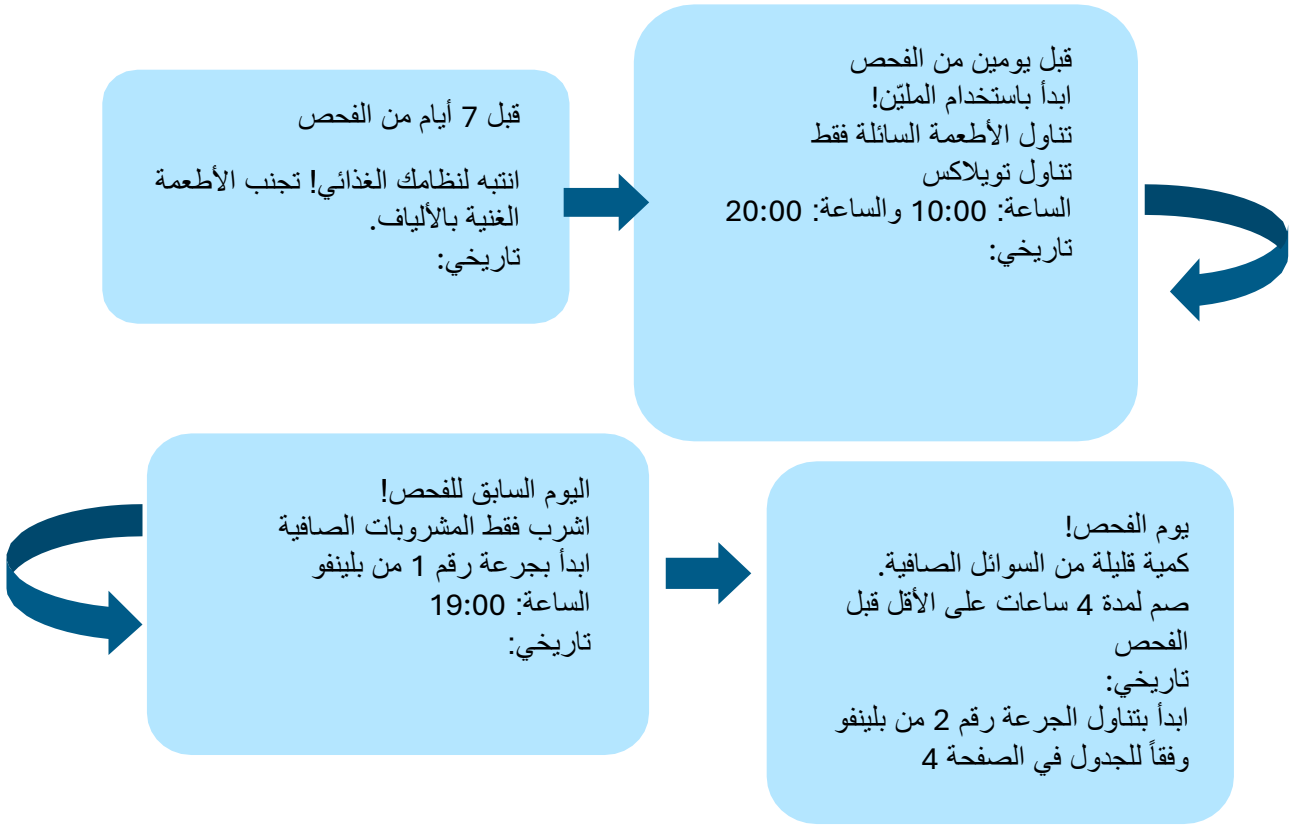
قبل 7 أيام من الفحص

انتبه لنظامك الغذائي! تجنب الأطعمة الغنية بالألياف.
تاريخي:

قبل يومين من الفحص
ابدأ باستخدام الملّين!
تناول الأطعمة السائلة فقط
تناول تويلاكس
الساعة: 10:00 والساعة: 20:00
تاريخي:

اليوم السابق للفحص!
اشرب فقط المشروبات الصافية
ابدأ بجرعة رقم 1 من بلينفو
الساعة: 19:00
تاريخي:

يوم الفحص!
كمية قليلة من السوائل الصافية.
صم لمدة 4 ساعات على الأقل قبل الفحص
تاريخي:
ابدأ بتناول الجرعة رقم 2 من بلينفو وفقاً للجدول في الصفحة 4